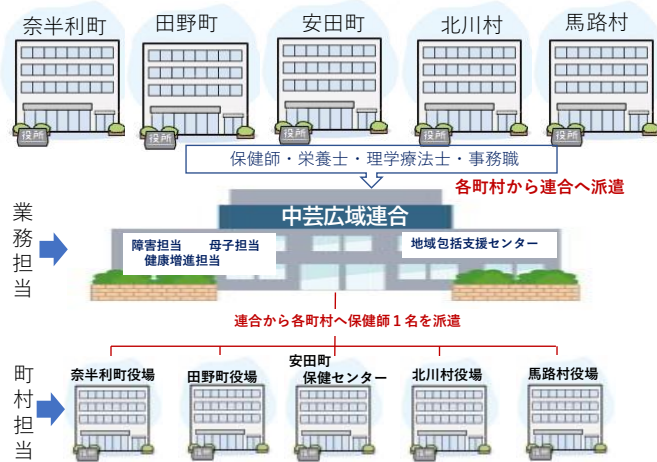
奈半利町　田野町　安田町　北川村　馬路村

役所　役所　役所　役所　役所

保健師・栄養士・理学療法士・事務職

各町村から連合へ派遣

業務担当

中芸広域連合

障害担当　母子担当
健康増進担当

地域包括支援センター

連合から各町村へ保健師１名を派遣

町村担当

奈半利町役場　田野町役場　安田町保健センター　北川村役場　馬路村役場